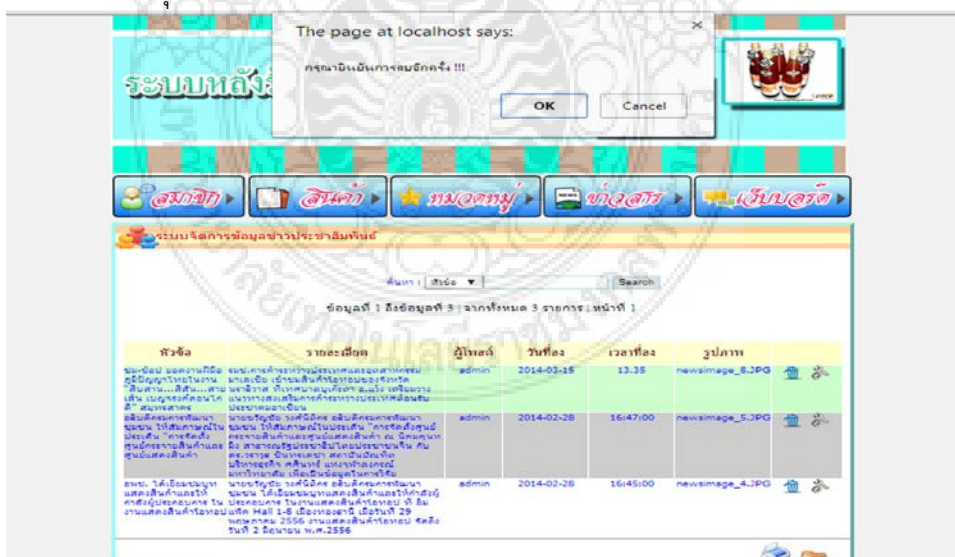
The page at localhost says:

กรุณายืนยันการลบอีกครั้ง !!!

OK

Cancel

ระบบหลัง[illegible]

สมาชิก

สินค้า

หมวดหมู่

ข่าวสาร

เว็บบอร์ด

ระบบจัดการข้อมูลข่าวประชาสัมพันธ์

ค้นหา : หัวข้อ

Search

ข้อมูลที่ 1 ถึงข้อมูลที่ 3 | จากทั้งหมด 3 รายการ | หน้าที่ 1

| หัวข้อ | รายละเอียด | ผู้โพสต์ | วันที่ลง | เวลาที่ลง | รูปภาพ | |
|---|---|---|---|---|---|---|
| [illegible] | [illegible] | admin | 2014-03-15 | 13.35 | newsimage_6.JPG | |
| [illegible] | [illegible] | admin | 2014-02-28 | 16:47:00 | newsimage_5.JPG | |
| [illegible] | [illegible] | admin | 2014-02-28 | 16:45:00 | newsimage_4.JPG | |